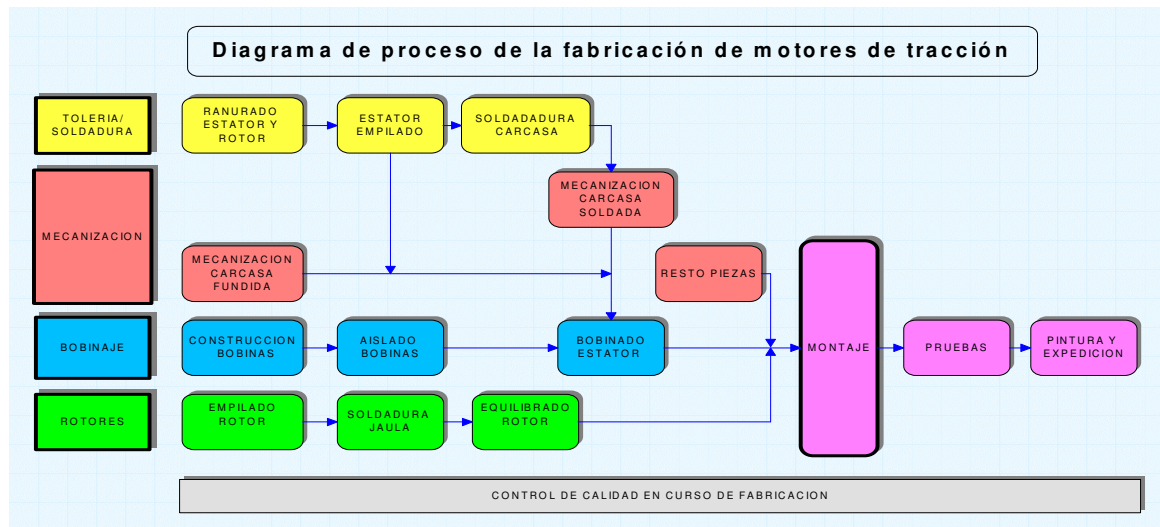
Diagrama de proceso de la fabricación de motores de tracción

TOLERIA/ SOLDADURA

RANURADO ESTATOR Y ROTOR

ESTATOR EMPILADO

SOLDADADURA CARCASA

MECANIZACION

MECANIZACION CARCASA SOLDADA

MECANIZACION CARCASA FUNDIDA

RESTO PIEZAS

MONTAJE

BOBINAJE

CONSTRUCCION BOBINAS

AISLADO BOBINAS

BOBINADO ESTATOR

PRUEBAS

PINTURA Y EXPEDICION

ROTORES

EMPILADO ROTOR

SOLDADURA JAULA

EQUILIBRADO ROTOR

CONTROL DE CALIDAD EN CURSO DE FABRICACION